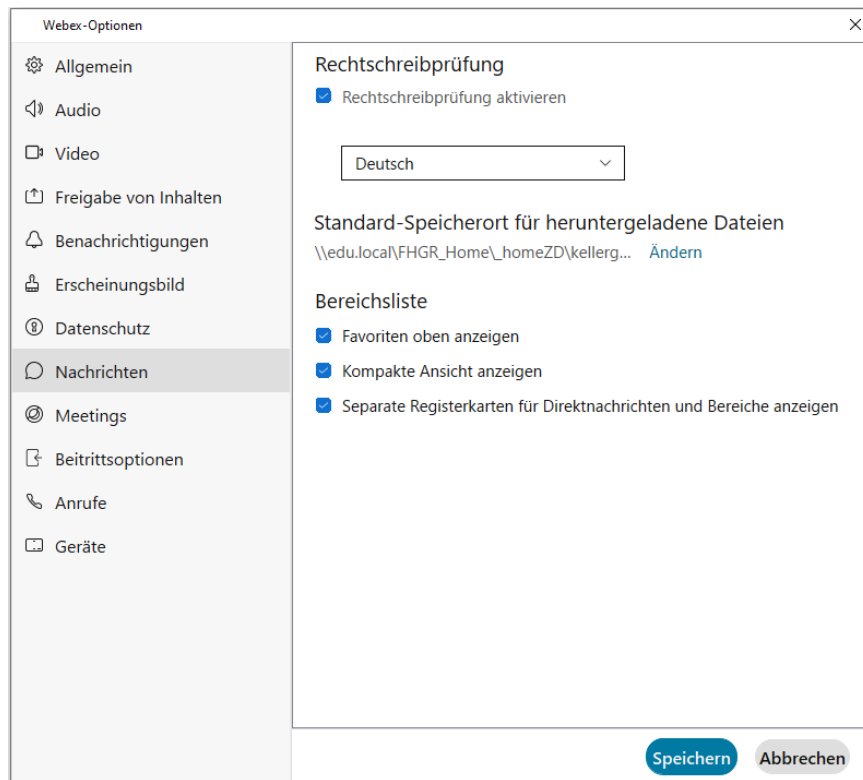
Webex-Optionen

Allgemein
Audio
Video
Freigabe von Inhalten
Benachrichtigungen
Erscheinungsbild
Datenschutz
Nachrichten
Meetings
Beitrittsoptionen
Anrufe
Geräte

Rechtschreibprüfung
Rechtschreibprüfung aktivieren

Deutsch

Standard-Speicherort für heruntergeladene Dateien
\\edu.local\FHGR_Home\_homeZD\kellerg... Ändern

Bereichsliste
Favoriten oben anzeigen
Kompakte Ansicht anzeigen
Separate Registerkarten für Direktnachrichten und Bereiche anzeigen

Speichern Abbrechen